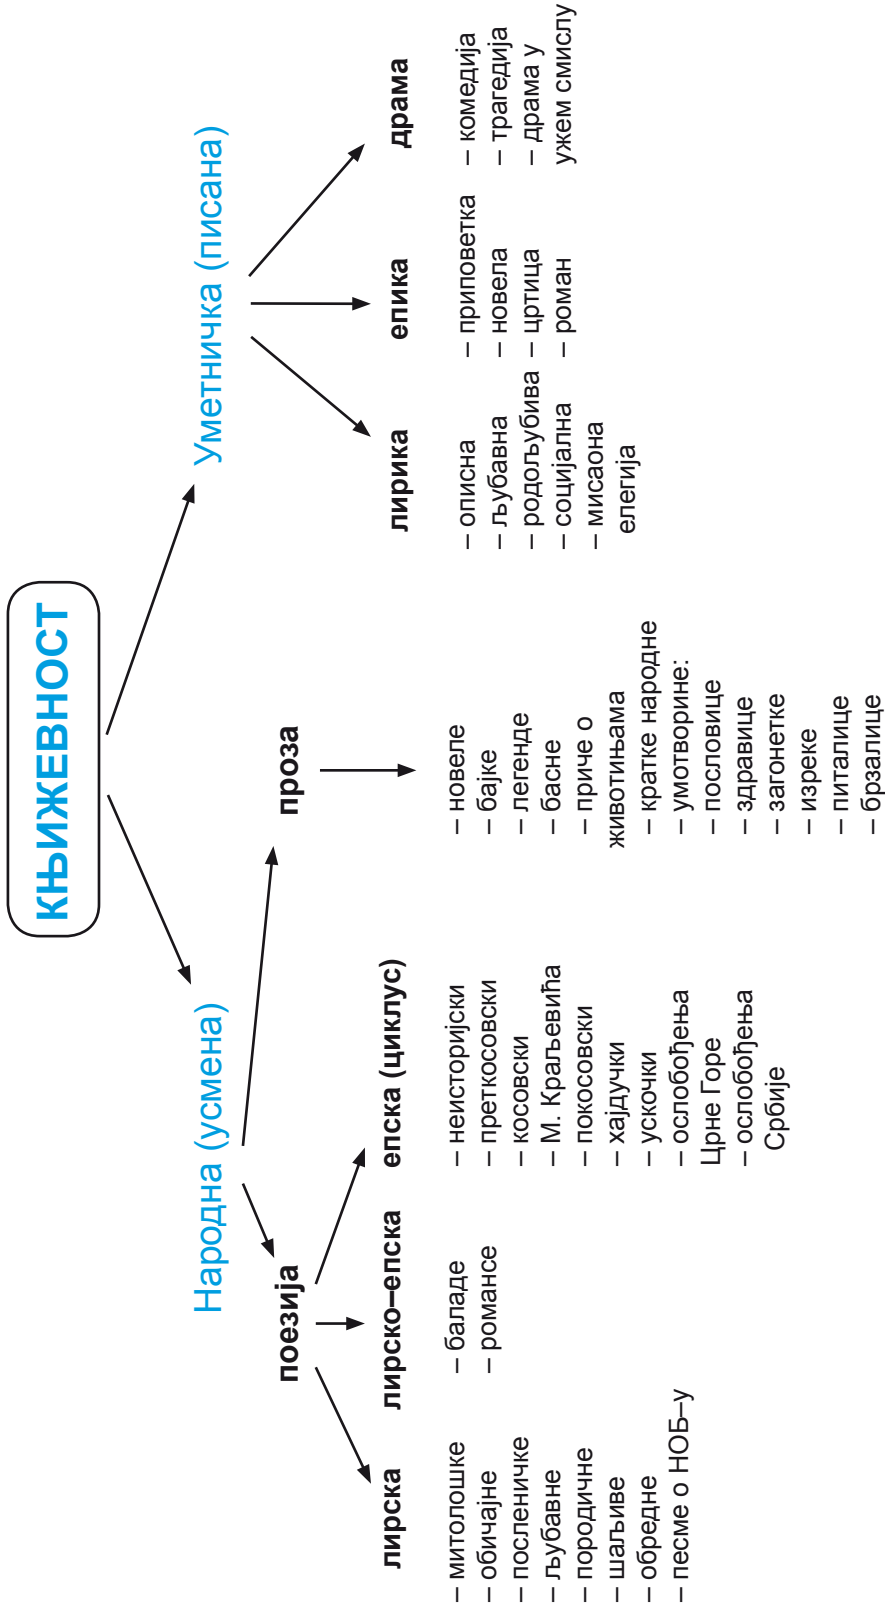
КЊИЖЕВНОСТ

Народна (усмена)

поезија

лирска
– митолошке
– обичајне
– посленичке
– љубавне
– породичне
– шаљиве
– обредне
– песме о НОБ–у

лирско–епска
– баладе
– романсе

епска (циклус)
– неисторијски
– преткосовски
– косовски
– М. Краљевића
– покосовски
– хајдучки
– ускочки
– ослобођења Црне Горе
– ослобођења Србије

проза
– новеле
– бајке
– легенде
– басне
– приче о животињама
– кратке народне
– умотворине:
– пословице
– здравице
– загонетке
– изреке
– питалице
– брзалице

Уметничка (писана)

лирика
– описна
– љубавна
– родољубива
– социјална
– мисаона
елегија

епика
– приповетка
– новела
– цртица
– роман

драма
– комедија
– трагедија
– драма у ужем смислу